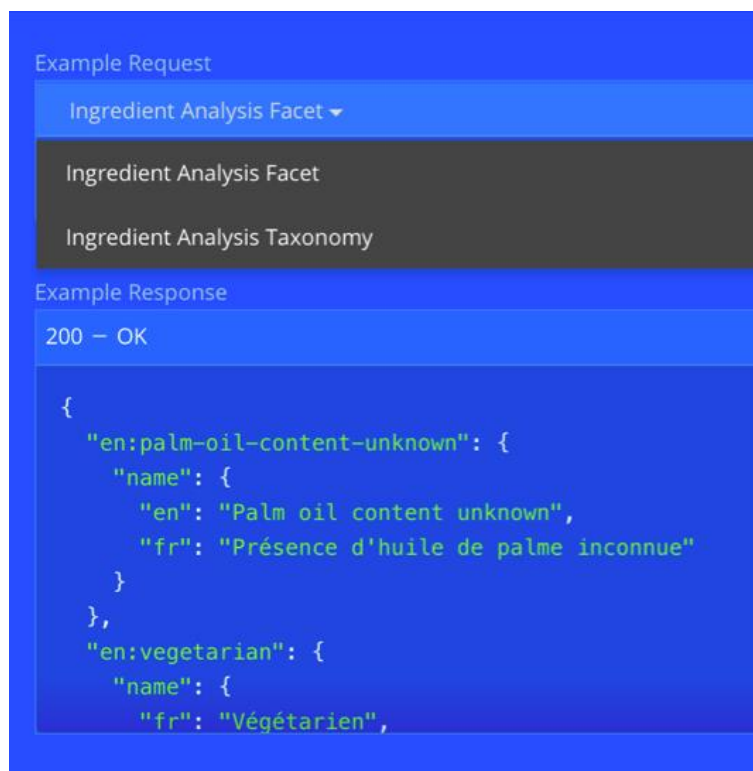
Example Request

Ingredient Analysis Facet

Ingredient Analysis Facet

Ingredient Analysis Taxonomy

Example Response

200 — OK

{
  "en:palm-oil-content-unknown": {
    "name": {
      "en": "Palm oil content unknown",
      "fr": "Présence d'huile de palme inconnue"
    }
  },
  "en:vegetarian": {
    "name": {
      "fr": "Végétarien",